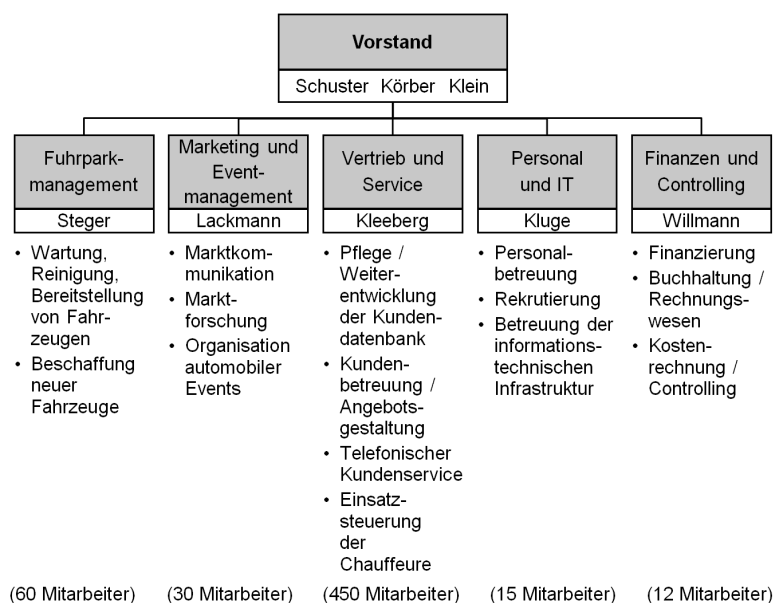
Vorstand

Schuster Körber Klein

Fuhrparkmanagement

Steger

- Wartung, Reinigung, Bereitstellung von Fahrzeugen
- Beschaffung neuer Fahrzeuge

(60 Mitarbeiter)

Marketing und Eventmanagement

Lackmann

- Marktkommunikation
- Marktforschung
- Organisation automobiler Events

(30 Mitarbeiter)

Vertrieb und Service

Kleeberg

- Pflege / Weiterentwicklung der Kundendatenbank
- Kundenbetreuung / Angebotsgestaltung
- Telefonischer Kundenservice
- Einsatzsteuerung der Chauffeure

(450 Mitarbeiter)

Personal und IT

Kluge

- Personalbetreuung
- Rekrutierung
- Betreuung der informationstechnischen Infrastruktur

(15 Mitarbeiter)

Finanzen und Controlling

Willmann

- Finanzierung
- Buchhaltung / Rechnungswesen
- Kostenrechnung / Controlling

(12 Mitarbeiter)